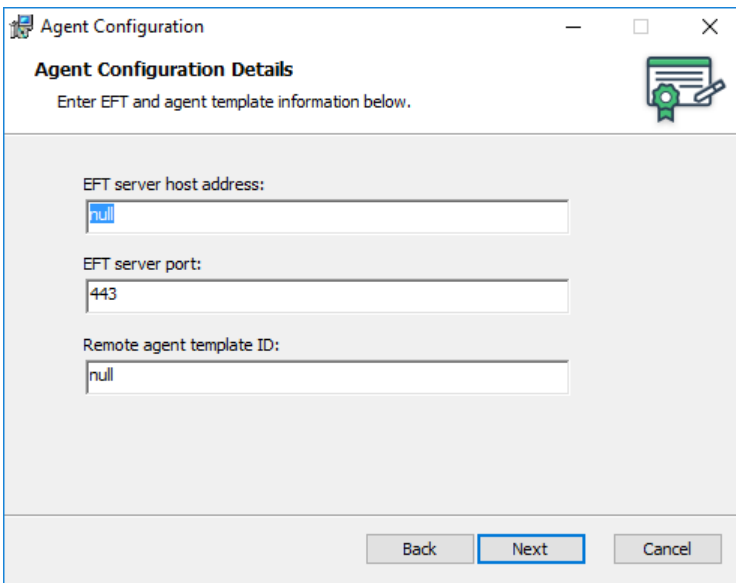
Agent Configuration

Agent Configuration Details

Enter EFT and agent template information below.

EFT server host address:

null

EFT server port:

443

Remote agent template ID:

null

Back

Next

Cancel